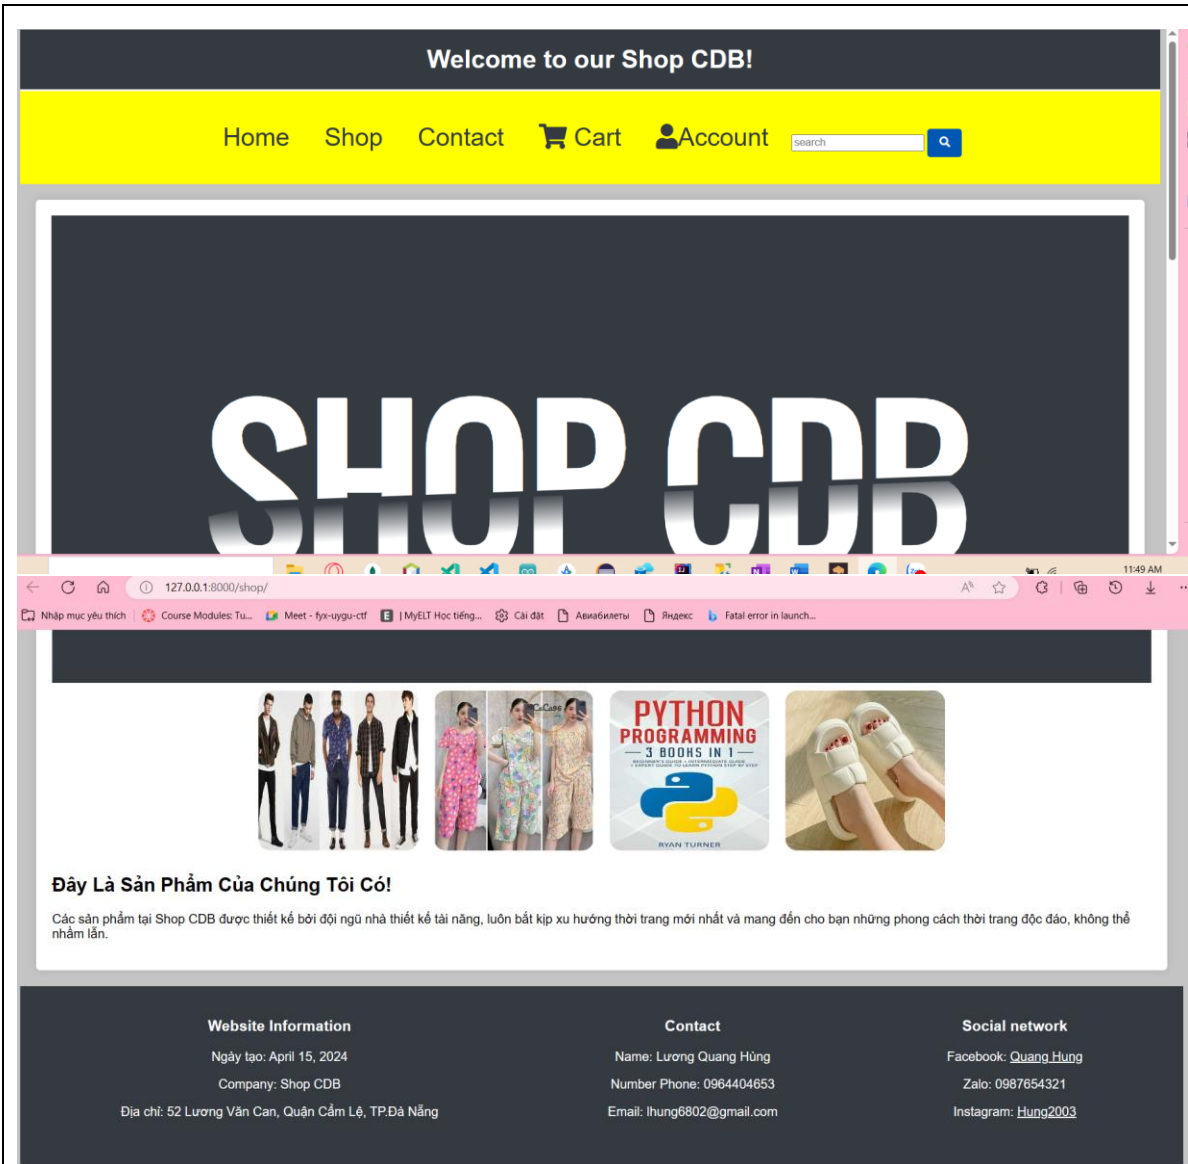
Welcome to our Shop CDB!

Home Shop Contact Cart Account search

SHOP CDB

11:49 AM

127.0.0.1:8000/shop/

Nhập mục yêu thích | Course Modules: Tu... | Meet - fyx-uygu-ctf | | MyELT Học tiếng... | Cài đặt | Авиабилеты | Яндекс | Fatal error in launch...

PYTHON PROGRAMMING 3 BOOKS IN 1 RYAN TURNER

Đây Là Sản Phẩm Của Chúng Tôi Có!

Các sản phẩm tại Shop CDB được thiết kế bởi đội ngũ nhà thiết kế tài năng, luôn bắt kịp xu hướng thời trang mới nhất và mang đến cho bạn những phong cách thời trang độc đáo, không thể nhầm lẫn.

Website Information
Ngày tạo: April 15, 2024
Company: Shop CDB
Địa chỉ: 52 Lương Văn Can, Quận Cẩm Lệ, TP.Đà Nẵng

Contact
Name: Lương Quang Hùng
Number Phone: 0964404653
Email: lhung6802@gmail.com

Social network
Facebook: Quang Hung
Zalo: 0987654321
Instagram: Hung2003